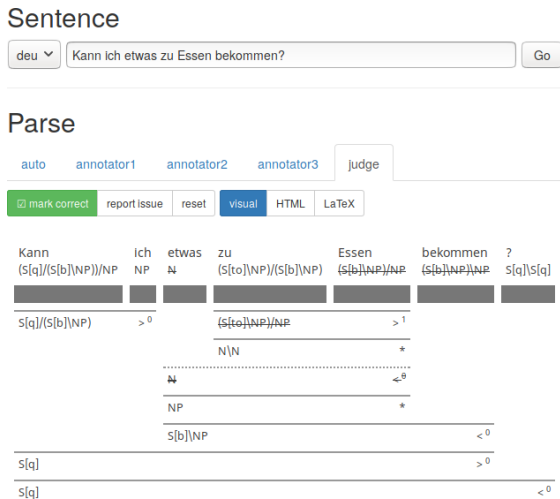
Sentence

deu

Kann ich etwas zu Essen bekommen?

Go

Parse

auto annotator1 annotator2 annotator3 judge

☑ mark correct report issue reset visual HTML LaTeX

Kann (S[q]/(S[b]\NP))/NP

ich NP

etwas N

zu (S[to]\NP)/(S[b]\NP)

Essen (S[b]\NP)/NP

bekommen (S[b]\NP)\NP

? S[q]\S[q]

S[q]/(S[b]\NP) $>^0$

(S[to]\NP)/NP $>^1$

N\N *

N $<^0$

NP *

S[b]\NP $<^0$

S[q] $>^0$

S[q] $<^0$